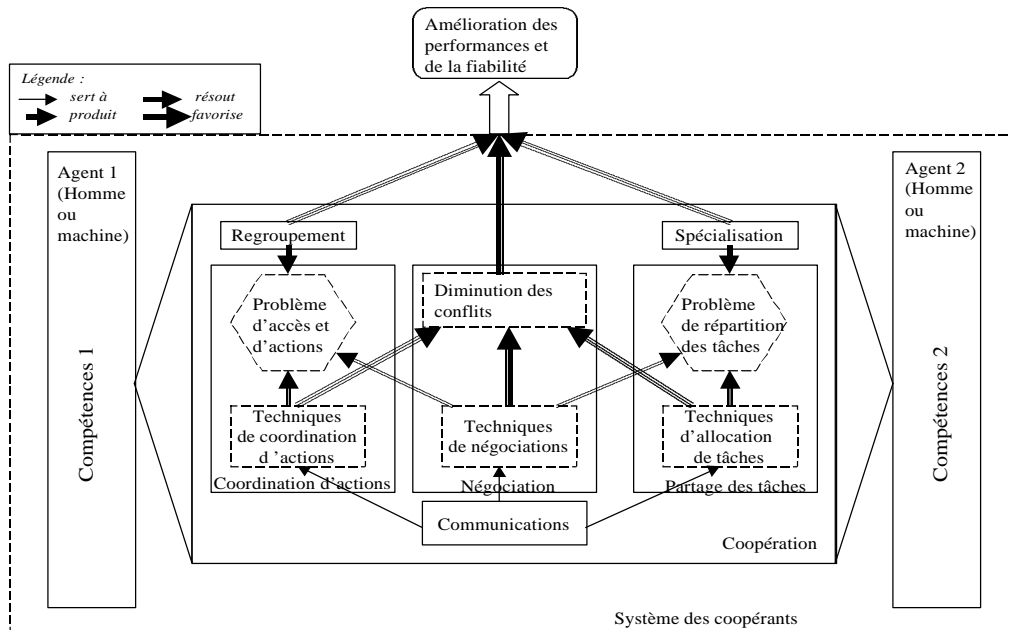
Amélioration des performances et de la fiabilité

Légende :
sert à
résout
produit
favorise

Agent 1 (Homme ou machine)

Compétences 1

Regroupement

Problème d'accès et d'actions

Techniques de coordination d'actions

Coordination d'actions

Diminution des conflits

Techniques de négociations

Négociation

Spécialisation

Problème de répartition des tâches

Techniques d'allocation de tâches

Partage des tâches

Communications

Coopération

Agent 2 (Homme ou machine)

Compétences 2

Système des coopérants